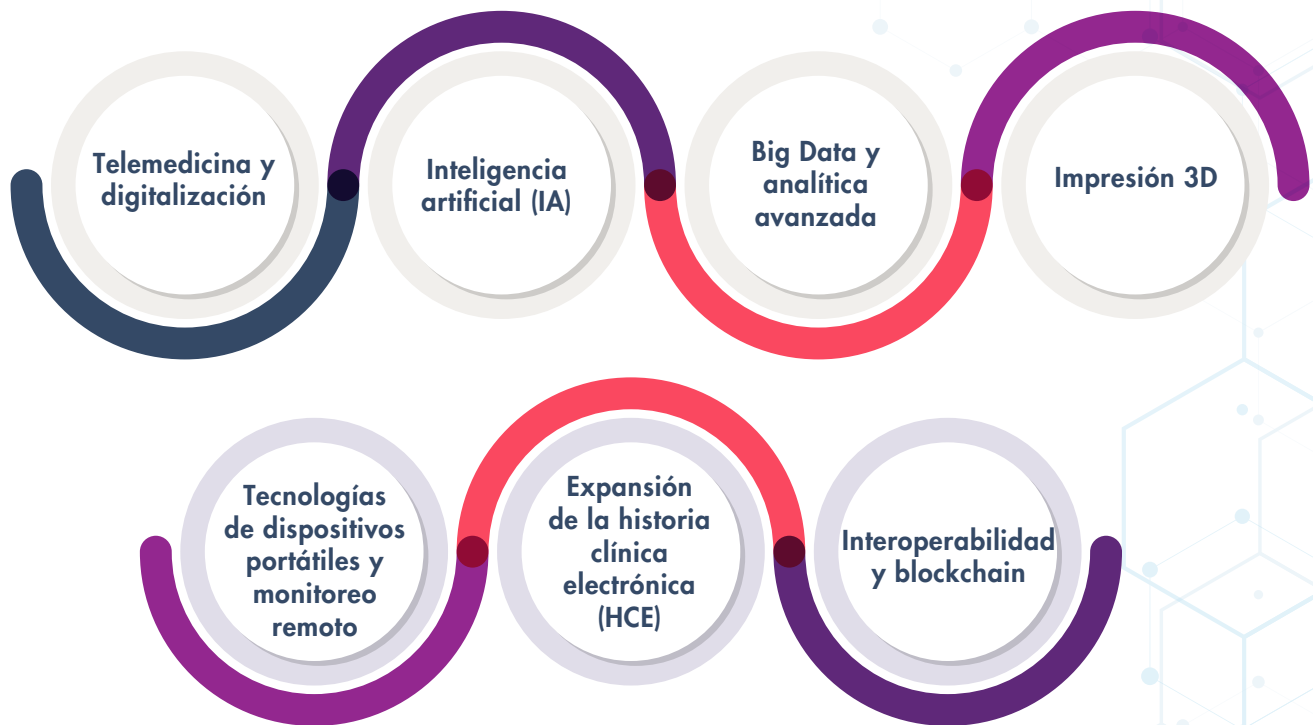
Telemedicina y digitalización

Inteligencia artificial (IA)

Big Data y analítica avanzada

Impresión 3D

Tecnologías de dispositivos portátiles y monitoreo remoto

Expansión de la historia clínica electrónica (HCE)

Interoperabilidad y blockchain